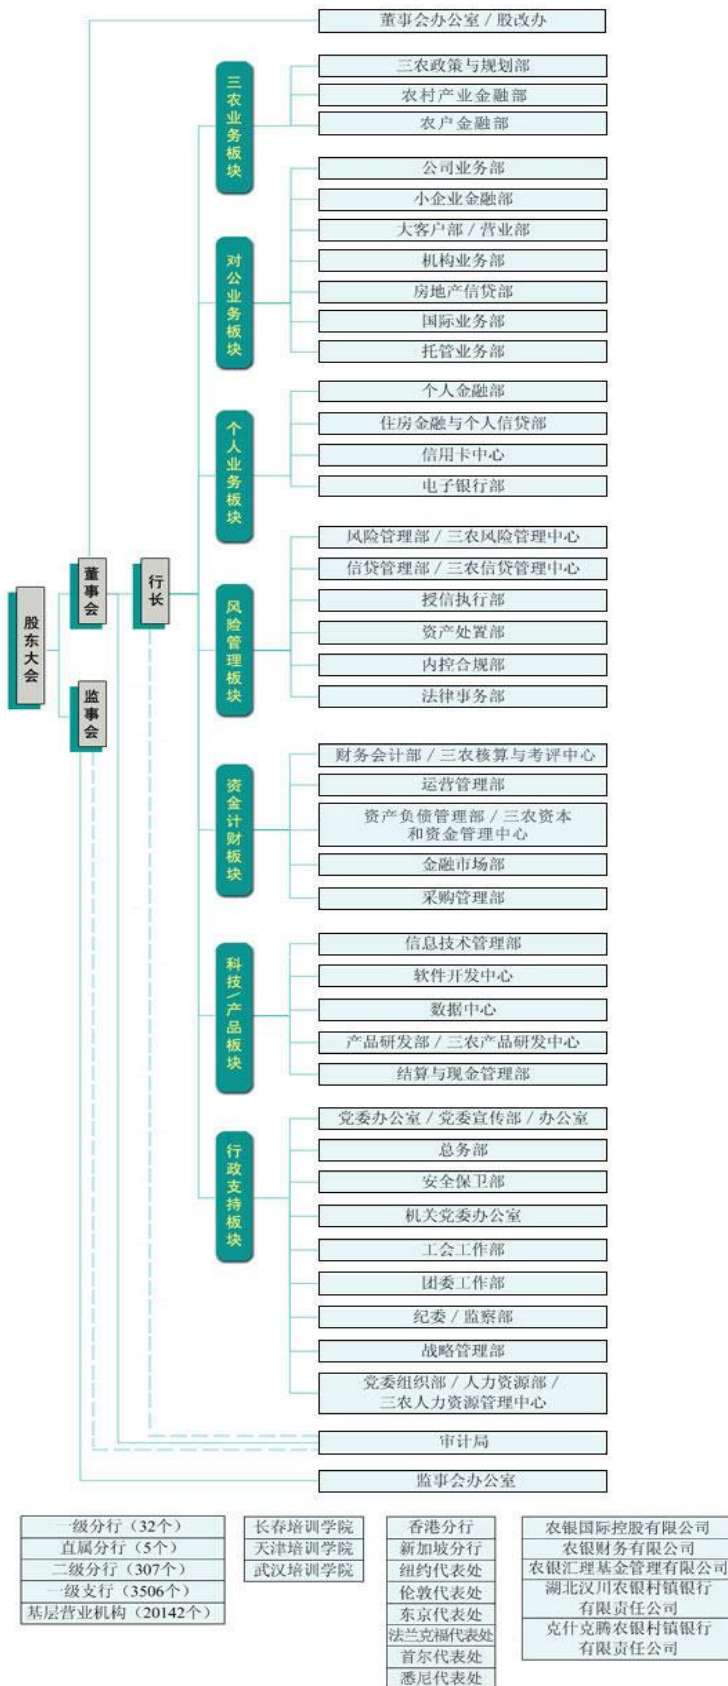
股东大会

董事会

监事会

行长

董事会办公室 / 股改办

三农业务板块

三农政策与规划部
农村产业金融部
农户金融部

对公业务板块

公司业务部
小企业金融部
大客户部 / 营业部
机构业务部
房地产信贷部
国际业务部
托管业务部

个人业务板块

个人金融部
住房金融与个人信贷部
信用卡中心
电子银行部

风险管理板块

风险管理部 / 三农风险管理中心
信贷管理部 / 三农信贷管理中心
授信执行部
资产处置部
内控合规部
法律事务部

资金计财板块

财务会计部 / 三农核算与考评中心
运营管理部
资产负债管理部 / 三农资本和资金管理中心
金融市场部
采购管理部

科技/产品板块

信息技术管理部
软件开发中心
数据中心
产品研发部 / 三农产品研发中心
结算与现金管理部

行政支持板块

党委办公室 / 党委宣传部 / 办公室
总务部
安全保卫部
机关党委办公室
工会工作部
团委工作部
纪委 / 监察部
战略管理部
党委组织部 / 人力资源部 / 三农人力资源管理中心

审计局

监事会办公室

| 一级分行（32个） |
|---|
| 直属分行（5个） |
| 二级分行（307个） |
| 一级支行（3506个） |
| 基层营业机构（20142个） |

| 长春培训学院 |
|---|
| 天津培训学院 |
| 武汉培训学院 |

| 香港分行 |
|---|
| 新加坡分行 |
| 纽约代表处 |
| 伦敦代表处 |
| 东京代表处 |
| 法兰克福代表处 |
| 首尔代表处 |
| 悉尼代表处 |

| 农银国际控股有限公司 |
|---|
| 农银财务有限公司 |
| 农银汇理基金管理有限公司 |
| 湖北汉川农银村镇银行有限责任公司 |
| 克什克腾农银村镇银行有限责任公司 |